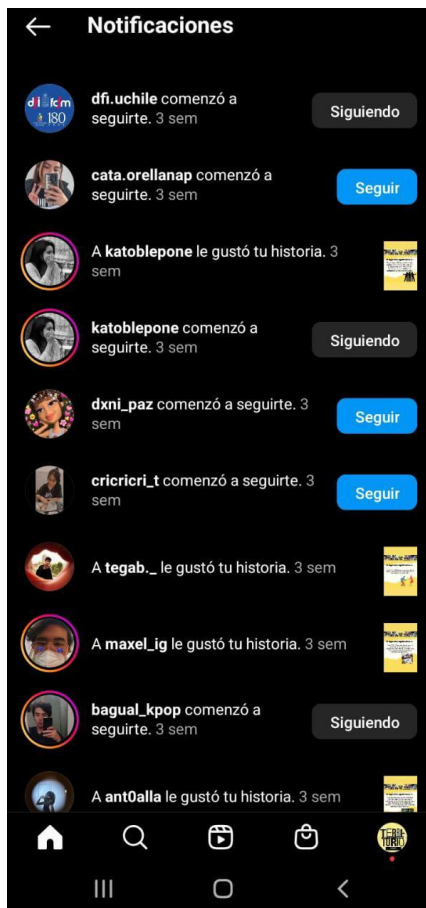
Notificaciones

dfi.uchile comenzó a seguirte. 3 sem
Siguiendo

cata.orellanap comenzó a seguirte. 3 sem
Seguir

A katoblepone le gustó tu historia. 3 sem

katoblepone comenzó a seguirte. 3 sem
Siguiendo

dxni_paz comenzó a seguirte. 3 sem
Seguir

cricricri_t comenzó a seguirte. 3 sem
Seguir

A tegab._ le gustó tu historia. 3 sem

A maxel_ig le gustó tu historia. 3 sem

bagual_kpop comenzó a seguirte. 3 sem
Siguiendo

A ant0alla le gustó tu historia. 3 sem